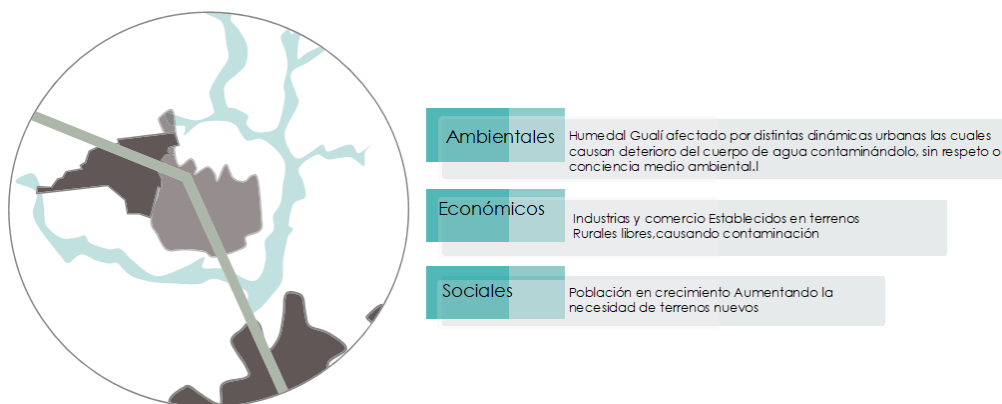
Ambientales

Humedal Gualí afectado por distintas dinámicas urbanas las cuales causan deterioro del cuerpo de agua contaminándolo, sin respeto o conciencia medio ambiental.l

Económicos

Industrias y comercio Establecidos en terrenos Rurales libres,causando contaminación

Sociales

Población en crecimiento Aumentando la necesidad de terrenos nuevos